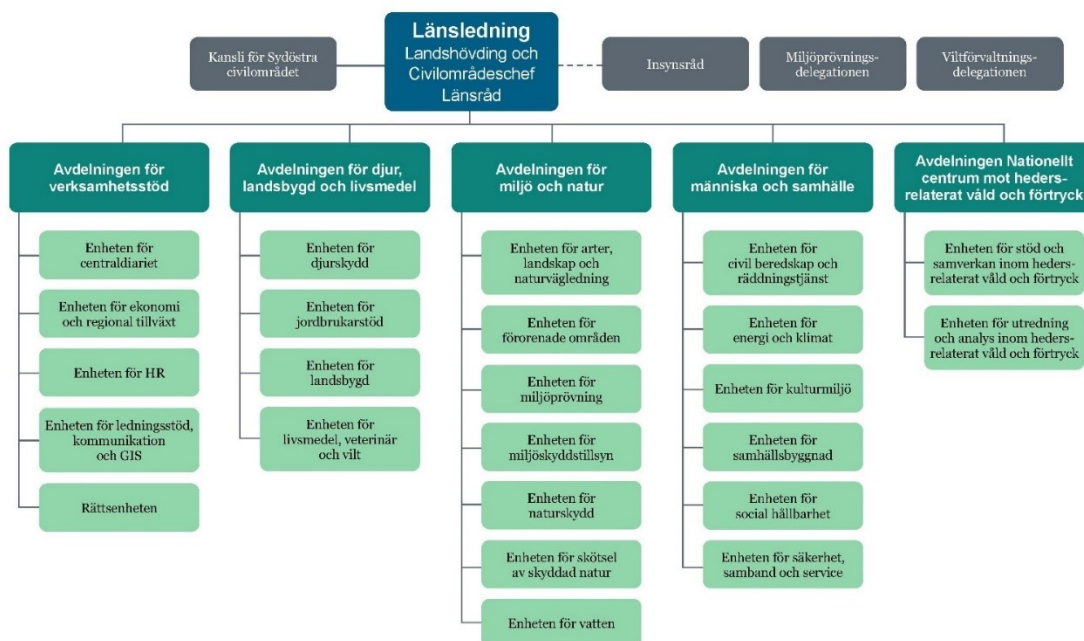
Länsledning
Landshövding och Civilområdeschef
Länsråd

Kansli för Sydöstra civilområdet

Insynsråd

Miljöprövningsdelegationen

Viltförvaltningsdelegationen

Avdelningen för verksamhetsstöd

Enheten för centraldiariet

Enheten för ekonomi och regional tillväxt

Enheten för HR

Enheten för ledningsstöd, kommunikation och GIS

Rättsenheten

Avdelningen för djur, landsbygd och livsmedel

Enheten för djurskydd

Enheten för jordbrukarstöd

Enheten för landsbygd

Enheten för livsmedel, veterinär och vilt

Avdelningen för miljö och natur

Enheten för arter, landskap och naturvägledning

Enheten för förorenade områden

Enheten för miljöprövning

Enheten för miljöskyddstillsyn

Enheten för naturskydd

Enheten för skötsel av skyddad natur

Enheten för vatten

Avdelningen för människa och samhälle

Enheten för civil beredskap och räddningstjänst

Enheten för energi och klimat

Enheten för kulturmiljö

Enheten för samhällsbyggnad

Enheten för social hållbarhet

Enheten för säkerhet, samband och service

Avdelningen Nationellt centrum mot hedersrelaterat våld och förtryck

Enheten för stöd och samverkan inom hedersrelaterat våld och förtryck

Enheten för utredning och analys inom hedersrelaterat våld och förtryck